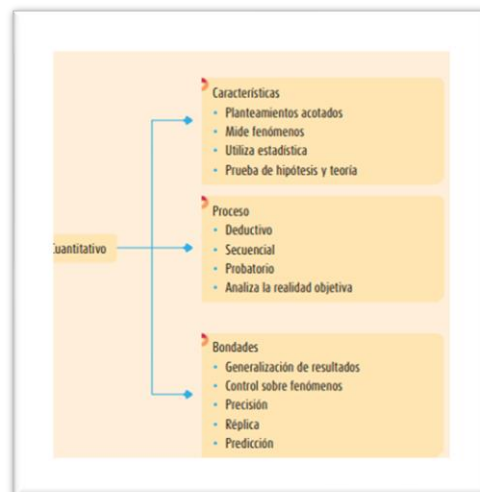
Características
• Planteamientos acotados
• Mide fenómenos
• Utiliza estadística
• Prueba de hipótesis y teoría

uantitativo

Proceso
• Deductivo
• Secuencial
• Probatorio
• Analiza la realidad objetiva

Bondades
• Generalización de resultados
• Control sobre fenómenos
• Precisión
• Réplica
• Predicción